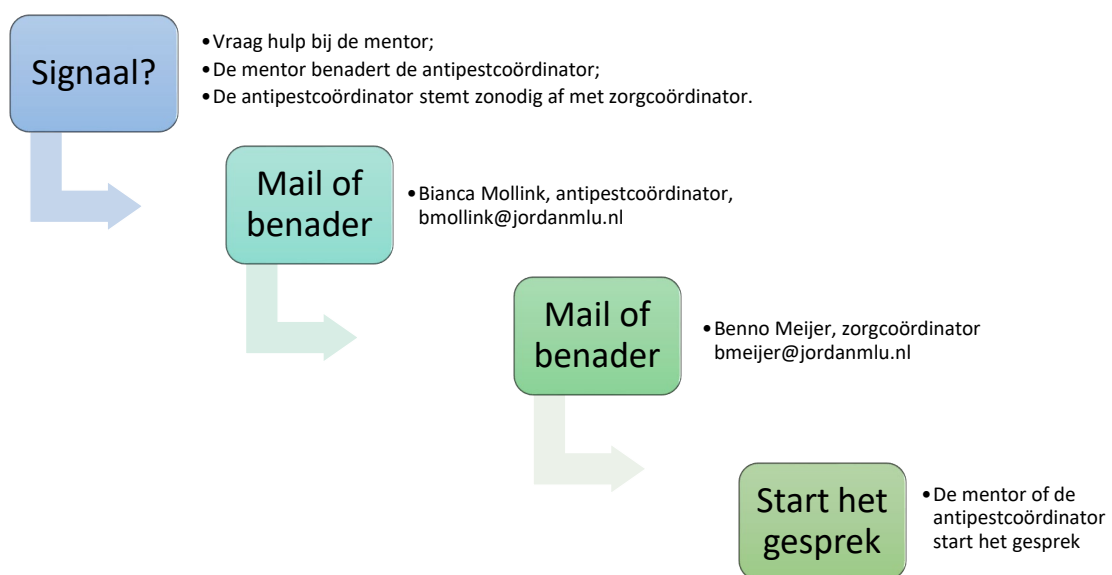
Signaal?

• Vraag hulp bij de mentor;
• De mentor benadert de antipestcoördinator;
• De antipestcoördinator stemt zonodig af met zorgcoördinator.

Mail of benader

• Bianca Mollink, antipestcoördinator, bmollink@jordanmlu.nl

Mail of benader

• Benno Meijer, zorgcoördinator bmeijer@jordanmlu.nl

Start het gesprek

• De mentor of de antipestcoördinator start het gesprek